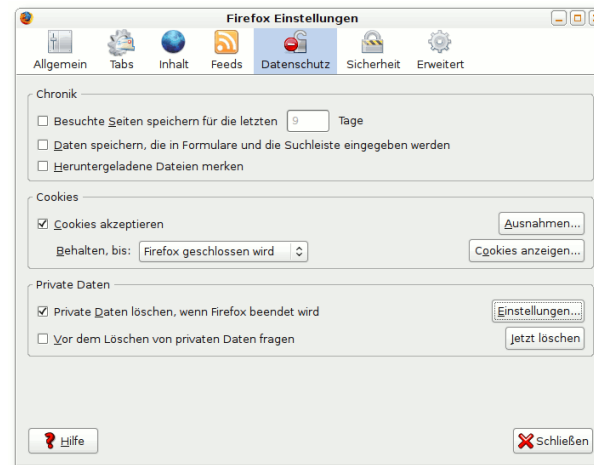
Firefox Einstellungen

Allgemein Tabs Inhalt Feeds Datenschutz Sicherheit Erweitert

Chronik

☐ Besuchte Seiten speichern für die letzten 9 Tage

☐ Daten speichern, die in Formulare und die Suchleiste eingegeben werden

☐ Heruntergeladene Dateien merken

Cookies

☑ Cookies akzeptieren

Ausnahmen...

Behalten, bis: Firefox geschlossen wird

Cookies anzeigen...

Private Daten

☑ Private Daten löschen, wenn Firefox beendet wird

Einstellungen...

☐ Vor dem Löschen von privaten Daten fragen

Jetzt löschen

Hilfe

Schließen